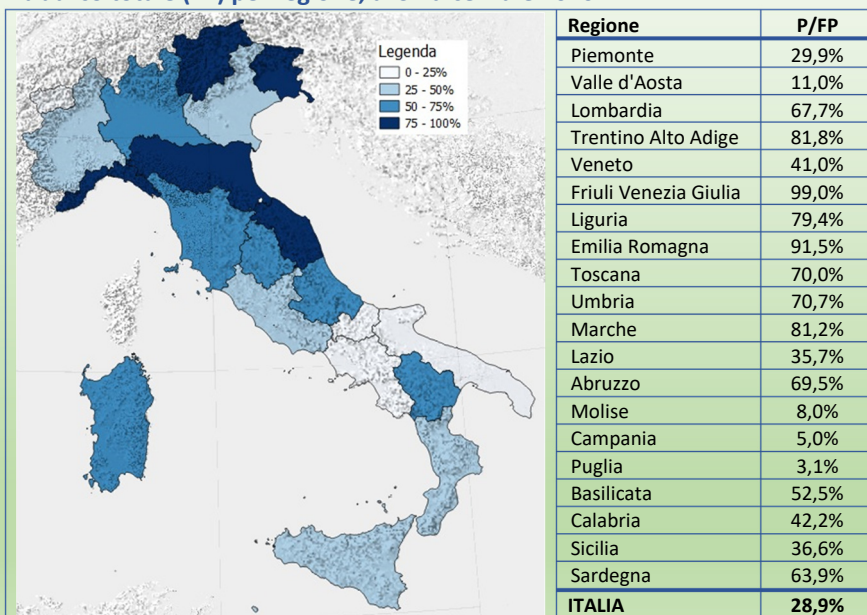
Legenda
0 - 25%
25 - 50%
50 - 75%
75 - 100%

| Regione | P/FP |
|---|---|
| Piemonte | 29,9% |
| Valle d'Aosta | 11,0% |
| Lombardia | 67,7% |
| Trentino Alto Adige | 81,8% |
| Veneto | 41,0% |
| Friuli Venezia Giulia | 99,0% |
| Liguria | 79,4% |
| Emilia Romagna | 91,5% |
| Toscana | 70,0% |
| Umbria | 70,7% |
| Marche | 81,2% |
| Lazio | 35,7% |
| Abruzzo | 69,5% |
| Molise | 8,0% |
| Campania | 5,0% |
| Puglia | 3,1% |
| Basilicata | 52,5% |
| Calabria | 42,2% |
| Sicilia | 36,6% |
| Sardegna | 63,9% |
| ITALIA | 28,9% |